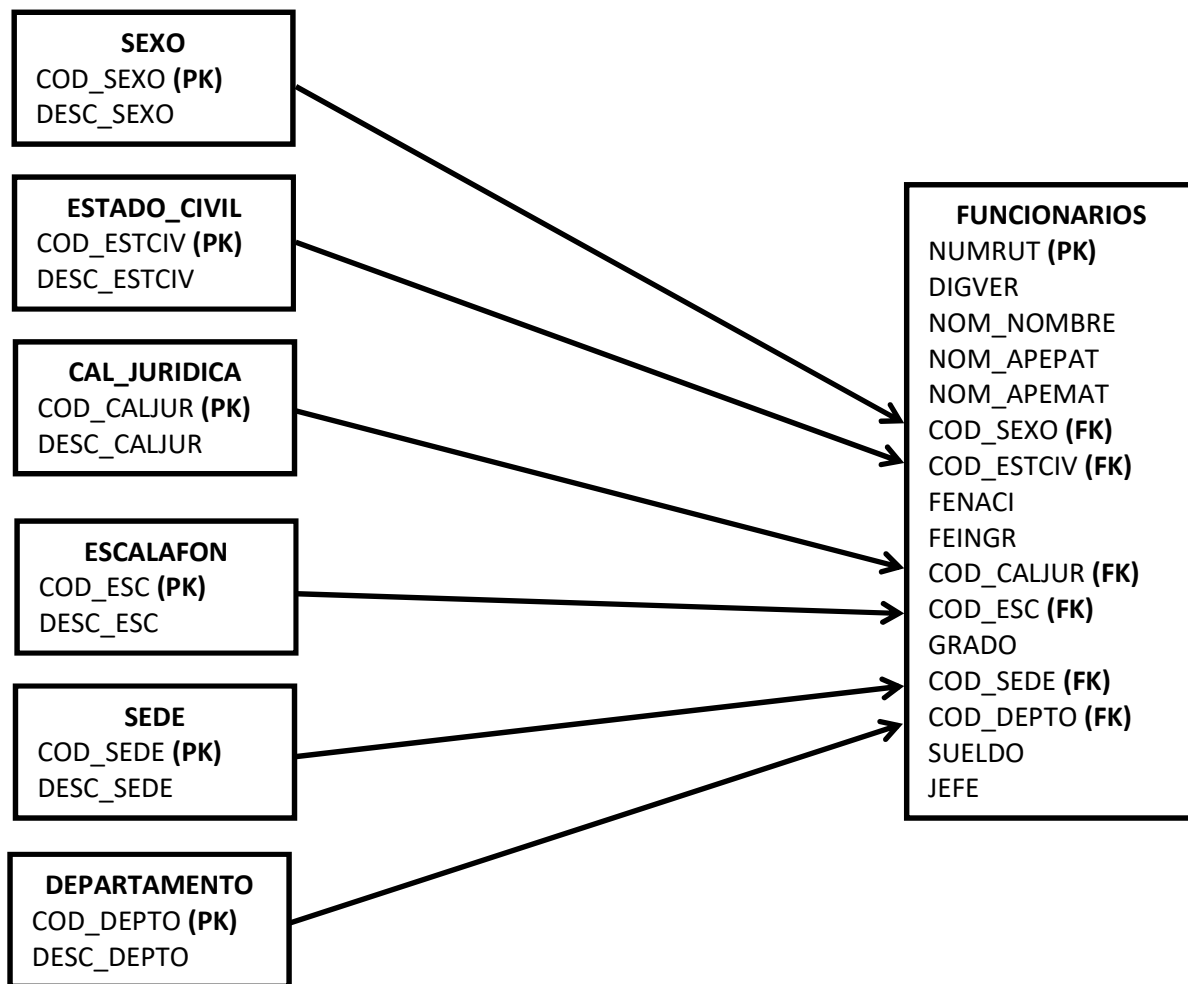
SEXO
COD_SEXO (PK)
DESC_SEXO

ESTADO_CIVIL
COD_ESTCIV (PK)
DESC_ESTCIV

CAL_JURIDICA
COD_CALJUR (PK)
DESC_CALJUR

ESCALAFON
COD_ESC (PK)
DESC_ESC

SEDE
COD_SEDE (PK)
DESC_SEDE

DEPARTAMENTO
COD_DEPTO (PK)
DESC_DEPTO

FUNCIONARIOS
NUMRUT (PK)
DIGVER
NOM_NOMBRE
NOM_APEPAT
NOM_APEMAT
COD_SEXO (FK)
COD_ESTCIV (FK)
FENACI
FEINGR
COD_CALJUR (FK)
COD_ESC (FK)
GRADO
COD_SEDE (FK)
COD_DEPTO (FK)
SUELDO
JEFE